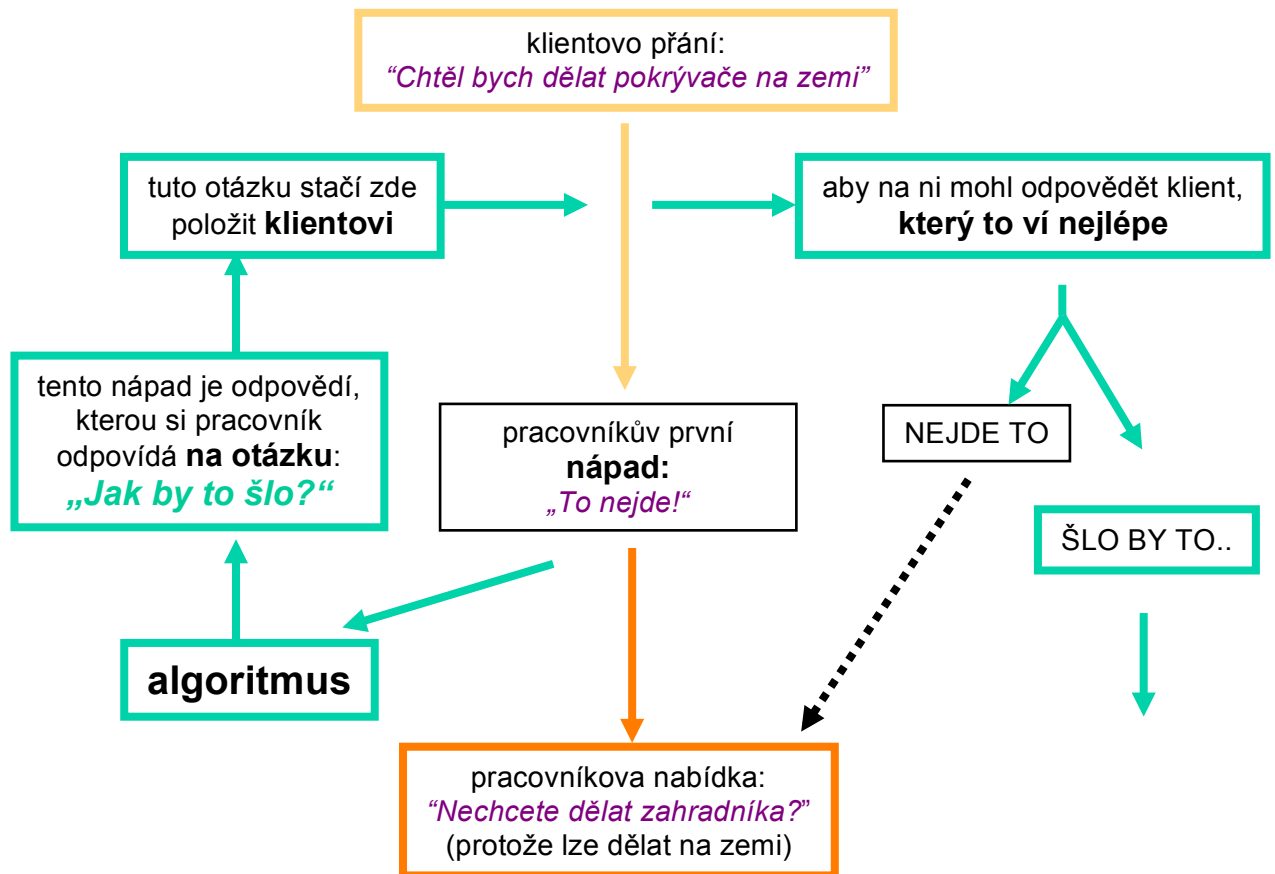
klientovo přání:
“Chtěl bych dělat pokrývače na zemi”

tuto otázku stačí zde položit **klientovi**

aby na ni mohl odpovědět klient, **který to ví nejlépe**

tento nápad je odpovědí, kterou si pracovník odpovídá **na otázku**: **„Jak by to šlo?“**

pracovníkův první **nápad:** „To nejde!“

NEJDE TO

ŠLO BY TO..

**algoritmus**

pracovníkova nabídka:
“Nechcete dělat zahradníka?”
(protože lze dělat na zemi)